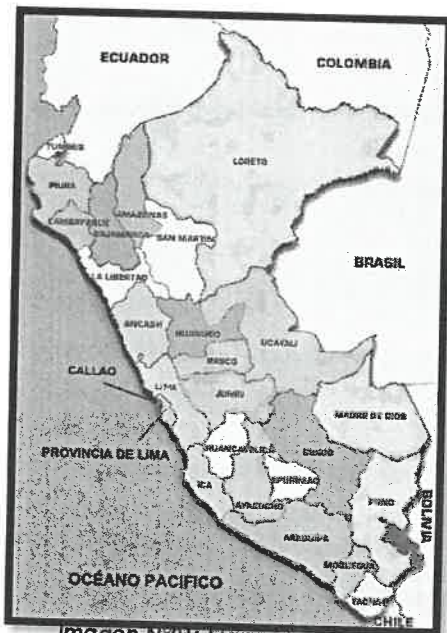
ECUADOR
COLOMBIA
TUMBES
PIURA
LAMBAYEQUE
AMAZONAS
CAJAMARCA
LORETO
SAN MARTIN
BRASIL
LA LIBERTAD
ANCASH
HUANUCO
PASCO
UCAYALI
CALLAO
LIMA
JUNIN
MADRE DE DIOS
PROVINCIA DE LIMA
HUANCAVELICA
CUSCO
APURIMAC
ICA
AYACUCHO
PUNO
BOLIVIA
AREQUIPA
MOQUEGUA
OCÉANO PACIFICO
TACNA
CHILE
Imagen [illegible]